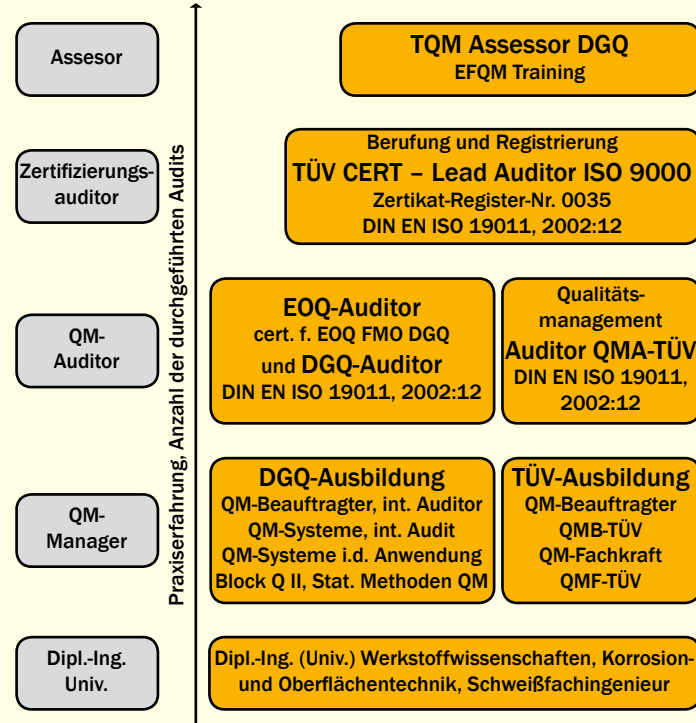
Assesor

Zertifizierungsauditor

QM-Auditor

QM-Manager

Dipl.-Ing. Univ.

Praxiserfahrung, Anzahl der durchgeführten Audits

TQM Assessor DGQ
EFQM Training

Berufung und Registrierung
TÜV CERT – Lead Auditor ISO 9000
Zertikat-Register-Nr. 0035
DIN EN ISO 19011, 2002:12

EOQ-Auditor
cert. f. EOQ FMO DGQ
und DGQ-Auditor
DIN EN ISO 19011, 2002:12

Qualitätsmanagement
Auditor QMA-TÜV
DIN EN ISO 19011, 2002:12

DGQ-Ausbildung
QM-Beauftragter, int. Auditor
QM-Systeme, int. Audit
QM-Systeme i.d. Anwendung
Block Q II, Stat. Methoden QM

TÜV-Ausbildung
QM-Beauftragter
QMB-TÜV
QM-Fachkraft
QMF-TÜV

Dipl.-Ing. (Univ.) Werkstoffwissenschaften, Korrosion- und Oberflächentechnik, Schweißfachingenieur